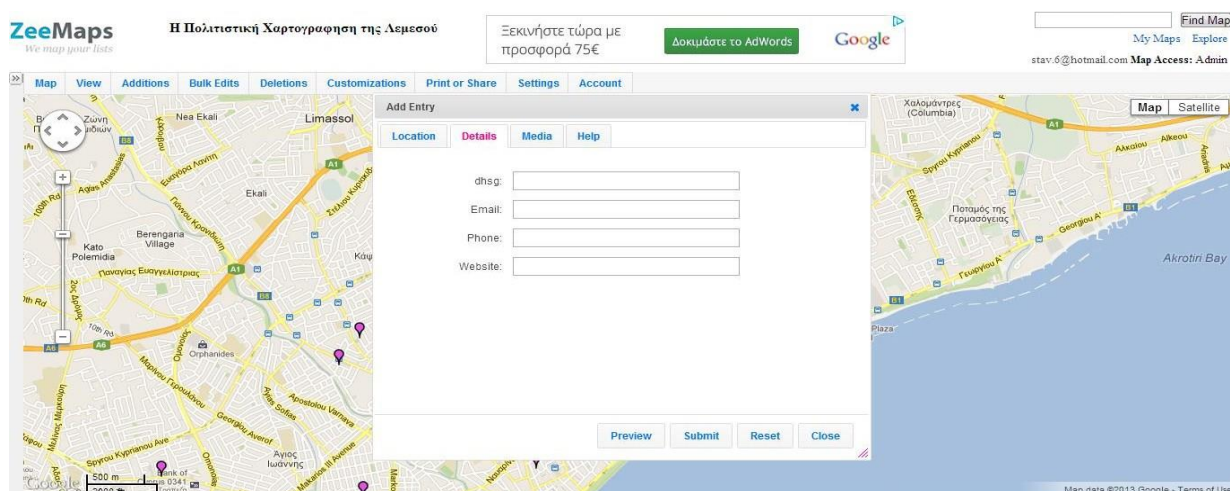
ZeeMaps
We map your lists

Η Πολιτιστική Χαρτογραφηση της Λεμεσού

Ξεκινήστε τώρα με προσφορά 75€
Δοκιμάσετε το AdWords
Google

Find Map
My Maps Explore
stav.6@hotmail.com Map Access: Admin

Map | View | Additions | Bulk Edits | Deletions | Customizations | Print or Share | Settings | Account

Add Entry
Location | Details | Media | Help

dhsg:
Email:
Phone:
Website:

Preview | Submit | Reset | Close

Map | Satellite

Nea Ekali
Limassol
Ekali
Berengaria Village
Kato Polemidia
Παναγίας Ευαγγελίστριας
Orphanides
Apostolou Varnava
Georgiou Averof
Spyrou Kyprianou Ave
Άγιος Ιωάννης
Makarios III Avenue
Χαλομάντρες (Columbia)
Ποταμός της Γερμασόγειας
Akrotiri Bay
Plaza
Alkeou
Georgiou A'
Γεωργίου Α'
A1
A6
B1
B6
500 m
2000 ft
Map data ©2013 Google - Terms of Use